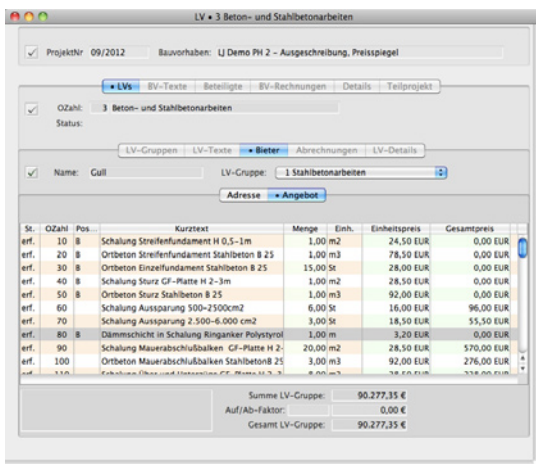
LV • 3 Beton- und Stahlbetonarbeiten

✓ ProjektNr 09/2012 Bauvorhaben: LJ Demo PH 2 - Ausgeschreibung, Preisspiegel

• LVs | BV-Texte | Beteiligte | BV-Rechnungen | Details | Teilprojekt

✓ OZahl: 3 Beton- und Stahlbetonarbeiten
Status:

LV-Gruppen | LV-Texte | • Bieter | Abrechnungen | LV-Details

✓ Name: Gull LV-Gruppe: 1 Stahlbetonarbeiten

Adresse | • Angebot

| St. | OZahl | Pos... | Kurztext | Menge | Einh. | Einheitspreis | Gesamtpreis |
|---|---|---|---|---|---|---|---|
| erf. | 10 | B | Schalung Streifenfundament H 0,5-1m | 1,00 | m2 | 24,50 EUR | 0,00 EUR |
| erf. | 20 | B | Ortbeton Streifenfundament Stahlbeton B 25 | 1,00 | m3 | 78,50 EUR | 0,00 EUR |
| erf. | 30 | B | Ortbeton Einzelfundament Stahlbeton B 25 | 15,00 | St | 28,00 EUR | 0,00 EUR |
| erf. | 40 | B | Schalung Sturz GF-Platte H 2-3m | 1,00 | m2 | 28,50 EUR | 0,00 EUR |
| erf. | 50 | B | Ortbeton Sturz Stahlbeton B 25 | 1,00 | m3 | 92,00 EUR | 0,00 EUR |
| erf. | 60 | | Schalung Aussparung 500-2500cm2 | 6,00 | St | 16,00 EUR | 96,00 EUR |
| erf. | 70 | | Schalung Aussparung 2.500-6.000 cm2 | 3,00 | St | 18,50 EUR | 55,50 EUR |
| erf. | 80 | B | Dämmschicht in Schalung Ringanker Polystyrol | 1,00 | m | 3,20 EUR | 0,00 EUR |
| erf. | 90 | | Schalung Mauerabschlußbalken GF-Platte H 2- | 20,00 | m2 | 28,50 EUR | 570,00 EUR |
| erf. | 100 | | Ortbeton Mauerabschlußbalken StahlbetonB 25 | 3,00 | m3 | 92,00 EUR | 276,00 EUR |
| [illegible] | 110 | | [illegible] | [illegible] | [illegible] | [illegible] | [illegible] |

Summe LV-Gruppe: 90.277,35 €
Auf/Ab-Faktor: 0,00 €
Gesamt LV-Gruppe: 90.277,35 €